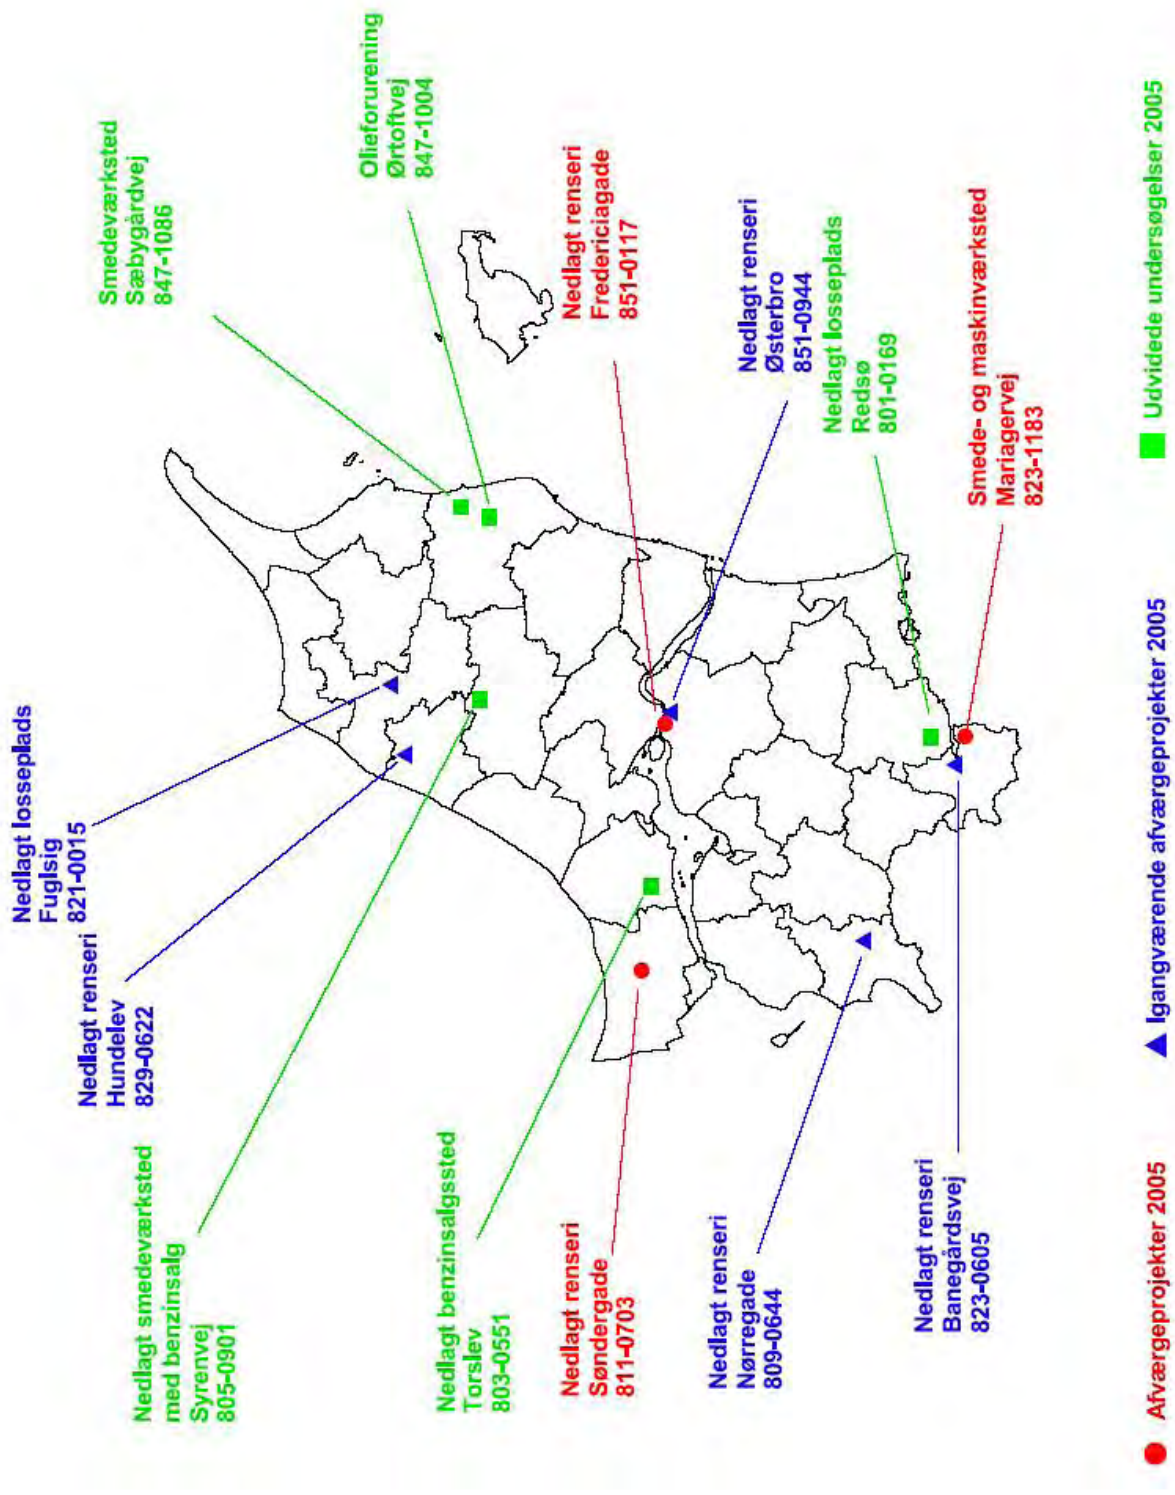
Smedeværksted
Sæbygårdvej
847-1086

Olieforurening
Ørtoftvej
847-1004

Nedlagt renseri
Fredericiagade
851-0117

Nedlagt renseri
Østerbro
851-0944

Nedlagt losseplads
Redsø
801-0169

Smede- og maskinværksted
Mariagervej
823-1183

Nedlagt losseplads
Fuglsig
821-0015

Nedlagt renseri
Hundelev
829-0622

Nedlagt smedeværksted
med benzinsalg
Syrenvej
805-0901

Nedlagt benzinsalgssted
Torslev
803-0551

Nedlagt renseri
Søndergade
811-0703

Nedlagt renseri
Nørregade
809-0644

Nedlagt renseri
Banegårdsvej
823-0605

Afværgeprojekter 2005

Igangværende afværgeprojekter 2005

Udvidede undersøgelser 2005